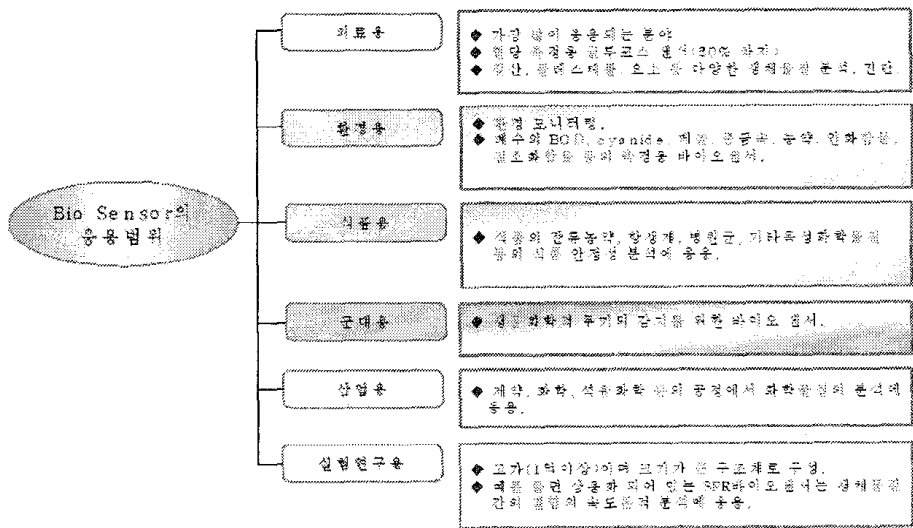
Bio Sensor의 응용범위

의료용

◆ 가장 많이 응용되는 분야
◆ 혈당 측정용 글루코스 센서(80% 차지)
◆ 젖산, 콜레스테롤, 요소 등 다양한 생체물질 분석, 진단

환경용

◆ 환경 모니터링.
◆ 폐수의 BOD, cyanide 제거, 중금속, 농약, 인화합물, 질소화합물 등의 환경용 바이오센서.

식품용

◆ 식품의 잔류농약, 항생제, 병원균, 기타유해화학물질 등의 식품 안정성 분석에 응용.

군대용

◆ 생물화학적 무기의 감지를 위한 바이오 센서.

산업용

◆ 제약, 화학, 석유화학 등의 공정에서 화학물질의 분석에 응용.

실험연구용

◆ 고가(1억이상)이며 크기가 큰 구조체로 구성.
◆ 최근 들어 상용화 되어 있는 SPR바이오센서는 생체물질간의 결합의 속도론적 분석에 응용.